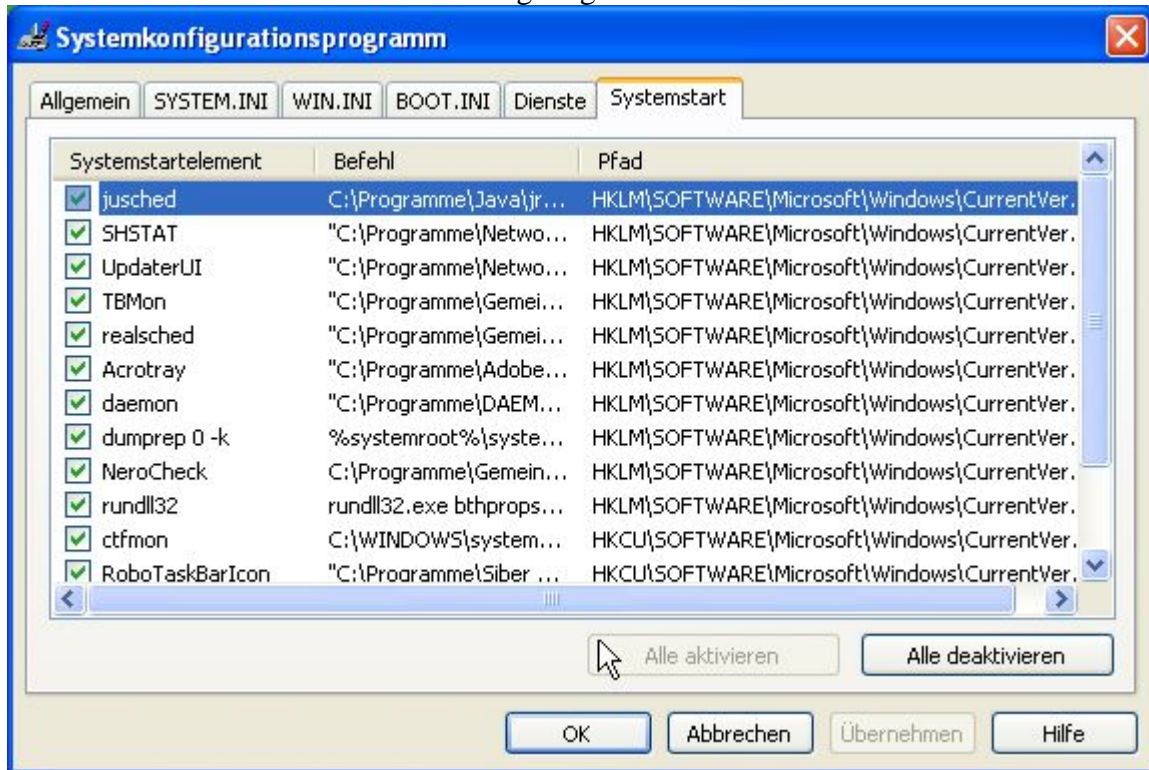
Systemkonfigurationsprogramm

Allgemein | SYSTEM.INI | WIN.INI | BOOT.INI | Dienste | Systemstart

| Systemstartelement | Befehl | Pfad |
|---|---|---|
| jusched | C:\Programme\Java\jr... | HKLM\SOFTWARE\Microsoft\Windows\CurrentVer. |
| SHSTAT | "C:\Programme\Netwo... | HKLM\SOFTWARE\Microsoft\Windows\CurrentVer. |
| UpdaterUI | "C:\Programme\Netwo... | HKLM\SOFTWARE\Microsoft\Windows\CurrentVer. |
| TBMon | "C:\Programme\Gemei... | HKLM\SOFTWARE\Microsoft\Windows\CurrentVer. |
| realsched | "C:\Programme\Gemei... | HKLM\SOFTWARE\Microsoft\Windows\CurrentVer. |
| Acrotray | "C:\Programme\Adobe... | HKLM\SOFTWARE\Microsoft\Windows\CurrentVer. |
| daemon | "C:\Programme\DAEM... | HKLM\SOFTWARE\Microsoft\Windows\CurrentVer. |
| dumprep 0 -k | %systemroot%\syste... | HKLM\SOFTWARE\Microsoft\Windows\CurrentVer. |
| NeroCheck | C:\Programme\Gemein... | HKLM\SOFTWARE\Microsoft\Windows\CurrentVer. |
| rundll32 | rundll32.exe bthprops... | HKLM\SOFTWARE\Microsoft\Windows\CurrentVer. |
| ctfmon | C:\WINDOWS\system... | HKCU\SOFTWARE\Microsoft\Windows\CurrentVer. |
| RoboTaskBarIcon | "C:\Programme\Siber ... | HKCU\SOFTWARE\Microsoft\Windows\CurrentVer. |

Alle aktivieren | Alle deaktivieren

OK | Abbrechen | Übernehmen | Hilfe